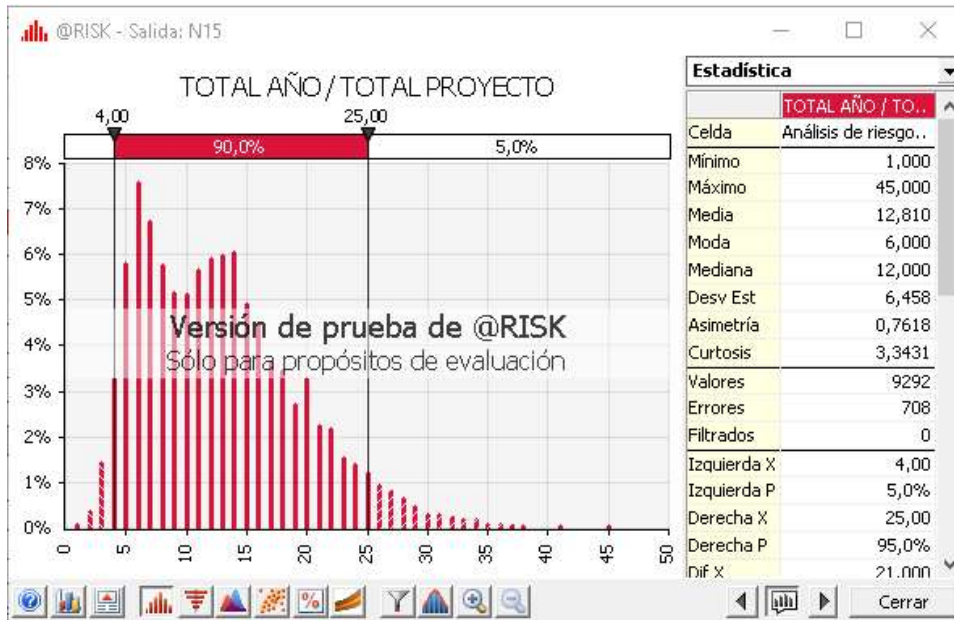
@RISK - Salida: N15

TOTAL AÑO / TOTAL PROYECTO

4,00 25,00

90,0% 5,0%

8%
7%
6%
5%
4%
3%
2%
1%
0%

0 5 10 15 20 25 30 35 40 45 50

Versión de prueba de @RISK
Sólo para propósitos de evaluación

Estadística

| | TOTAL AÑO / TO.. |
|---|---|
| Celda | Análisis de riesgo.. |
| Mínimo | 1,000 |
| Máximo | 45,000 |
| Media | 12,810 |
| Moda | 6,000 |
| Mediana | 12,000 |
| Desv Est | 6,458 |
| Asimetría | 0,7618 |
| Curtosis | 3,3431 |
| Valores | 9292 |
| Errores | 708 |
| Filtrados | 0 |
| Izquierda X | 4,00 |
| Izquierda P | 5,0% |
| Derecha X | 25,00 |
| Derecha P | 95,0% |
| Dif X | 21,000 |

Cerrar